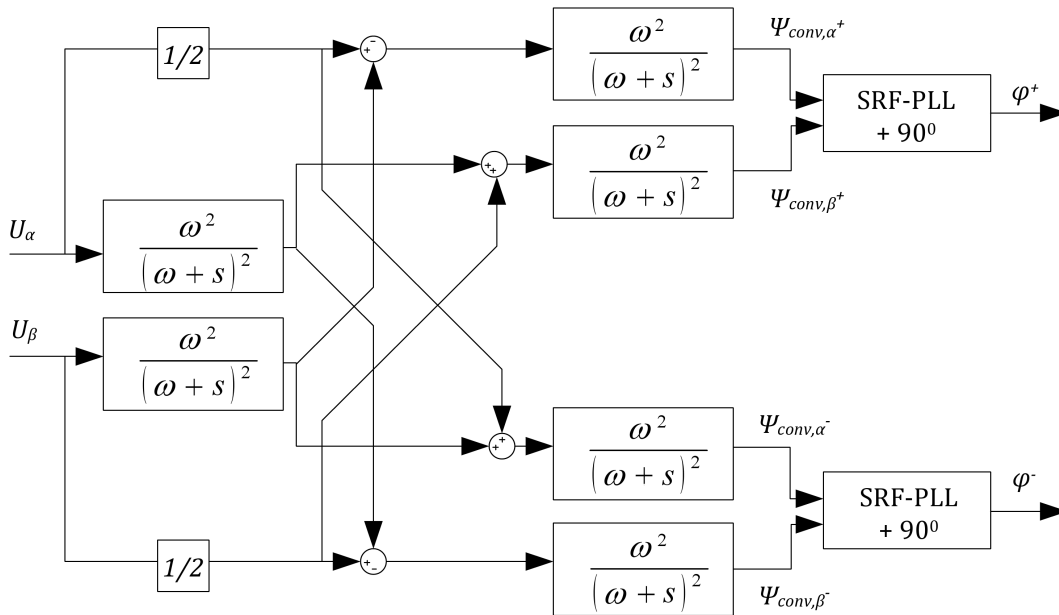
$1/2$

$\frac{\omega^2}{(\omega+s)^2}$

$\Psi_{conv,\alpha^+}$

SRF-PLL + $90^0$

$\varphi^+$

$\frac{\omega^2}{(\omega+s)^2}$

$\Psi_{conv,\beta^+}$

$U_\alpha$

$\frac{\omega^2}{(\omega+s)^2}$

$U_\beta$

$\frac{\omega^2}{(\omega+s)^2}$

$\frac{\omega^2}{(\omega+s)^2}$

$\Psi_{conv,\alpha^-}$

SRF-PLL + $90^0$

$\varphi^-$

$1/2$

$\frac{\omega^2}{(\omega+s)^2}$

$\Psi_{conv,\beta^-}$